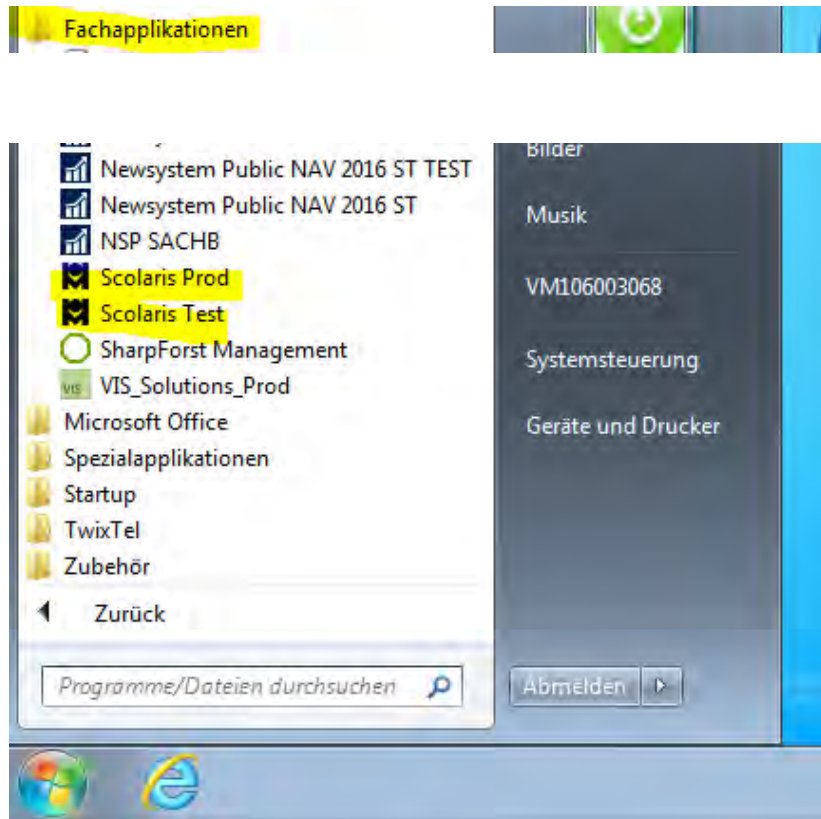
Fachapplikationen

Newsystem Public NAV 2016 ST TEST
Newsystem Public NAV 2016 ST
NSP SACHB
Scolaris Prod
Scolaris Test
SharpForst Management
VIS_Solutions_Prod
Microsoft Office
Spezialapplikationen
Startup
TwixTel
Zubehör
Zurück

Programme/Dateien durchsuchen

Bilder
Musik
VM106003068
Systemsteuerung
Geräte und Drucker

Abmelden